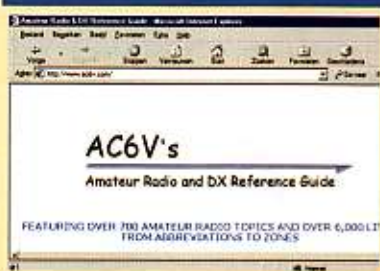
Amateur Radio & DX Reference Guide - Microsoft Internet Explorer

Bestand Bewerken Beeld Favorieten Extra Help

Vorige Stoppen Vernieuwen Start Zoeken Favorieten Geschiedenis

Adres http://www.ac6v.com/ Ga naar

AC6V's

Amateur Radio and DX Reference Guide

FEATURING OVER 700 AMATEUR RADIO TOPICS AND OVER 6,000 LI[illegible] FROM ABBREVIATIONS TO ZONES

Internet